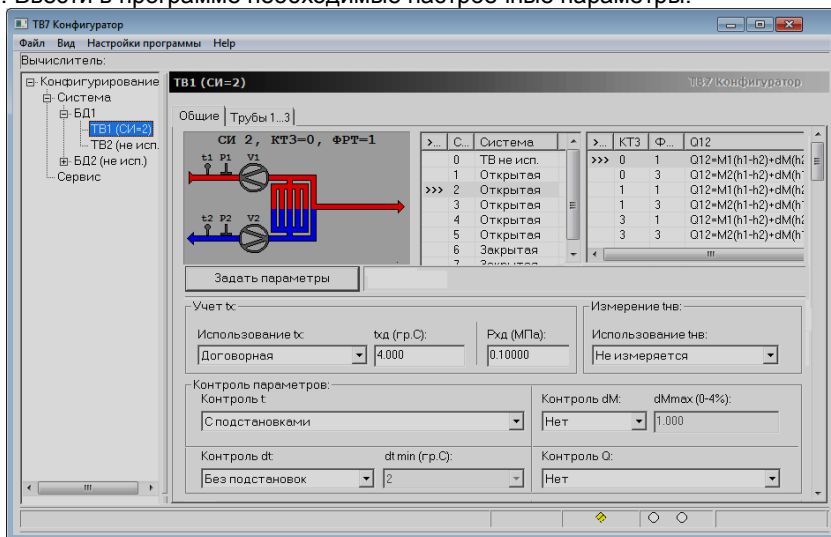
. Ввести в программе необходимые настроечные параметры.

ТВ7 Конфигуратор

Файл Вид Настройки программы Help

Вычислитель:

Конфигурирование
Система
БД1
ТВ1 (СИ=2)
ТВ2 (не исп.
БД2 (не исп.)
Сервис

ТВ1 (СИ=2)

ТВ7 Конфигуратор

Общие | Трубы 1...3

СИ 2, КТЗ=0, ФРТ=1

t1 P1 V1

t2 P2 V2

| >... | С... | Система |
|---|---|---|
| | 0 | ТВ не исп. |
| | 1 | Открытая |
| >>> | 2 | Открытая |
| | 3 | Открытая |
| | 4 | Открытая |
| | 5 | Открытая |
| | 6 | Закрытая |

| >... | КТЗ | Ф... | Q12 |
|---|---|---|---|
| >>> | 0 | 1 | Q12=M1(h1-h2)+dM(h |
| | 0 | 3 | Q12=M2(h1-h2)+dM(h |
| | 1 | 1 | Q12=M1(h1-h2)+dM(h |
| | 1 | 3 | Q12=M2(h1-h2)+dM(h |
| | 3 | 1 | Q12=M1(h1-h2)+dM(h |
| | 3 | 3 | Q12=M2(h1-h2)+dM(h |

Задать параметры

Учет tx:
Использование tx:
Договорная
txд (гр.С):
4.000
Pxд (МПа):
0.10000

Измерение tнв:
Использование tнв:
Не измеряется

Контроль параметров:
Контроль t:
С подстановками
Контроль dM:
Нет
dMmax (0-4%):
1.000

Контроль dt:
Без подстановок
dt min (гр.С):
2
Контроль Q:
Нет